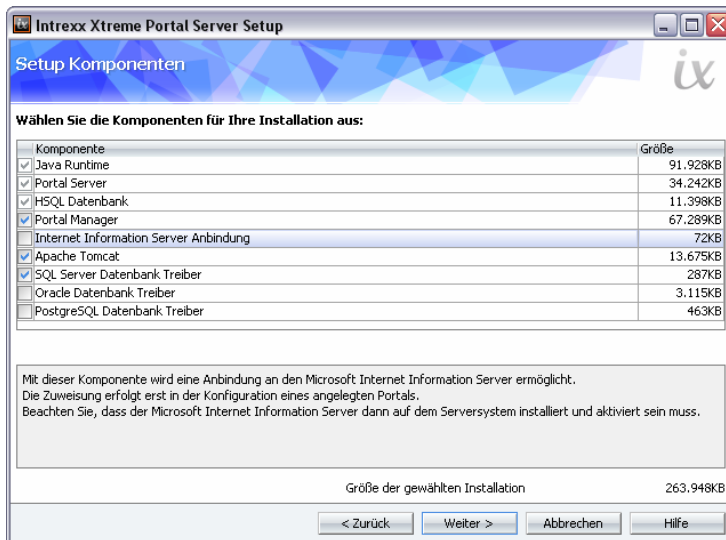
Intrexx Xtreme Portal Server Setup

Setup Komponenten

ix

Wählen Sie die Komponenten für Ihre Installation aus:

| Komponente | Größe |
|---|---|
| Java Runtime | 91.928KB |
| Portal Server | 34.242KB |
| HSQL Datenbank | 11.398KB |
| Portal Manager | 67.289KB |
| Internet Information Server Anbindung | 72KB |
| Apache Tomcat | 13.675KB |
| SQL Server Datenbank Treiber | 287KB |
| Oracle Datenbank Treiber | 3.115KB |
| PostgreSQL Datenbank Treiber | 463KB |

Mit dieser Komponente wird eine Anbindung an den Microsoft Internet Information Server ermöglicht.
Die Zuweisung erfolgt erst in der Konfiguration eines angelegten Portals.
Beachten Sie, dass der Microsoft Internet Information Server dann auf dem Serversystem installiert und aktiviert sein muss.

Größe der gewählten Installation 263.948KB

< Zurück Weiter > Abbrechen Hilfe